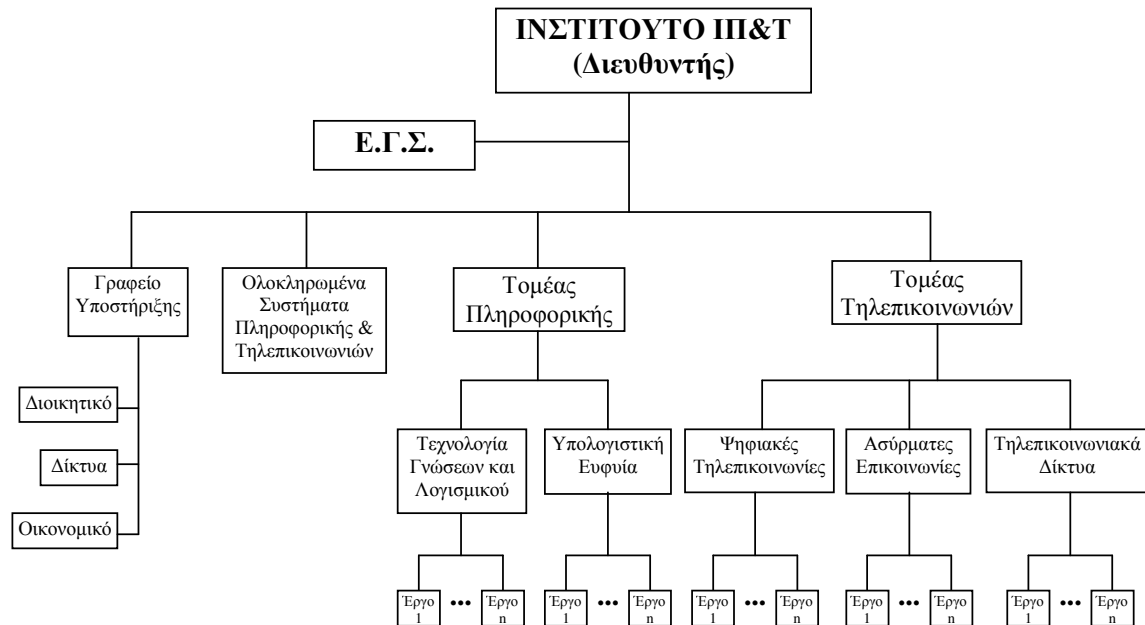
ΙΝΣΤΙΤΟΥΤΟ ΠΠ&Τ
(Διευθυντής)

Ε.Γ.Σ.

Γραφείο Υποστήριξης

Διοικητικό

Δίκτυα

Οικονομικό

Ολοκληρωμένα Συστήματα Πληροφορικής & Τηλεπικοινωνιών

Τομέας Πληροφορικής

Τεχνολογία Γνώσεων και Λογισμικού

Έργο 1 ••• Έργο n

Υπολογιστική Ευφυία

Έργο 1 ••• Έργο n

Τομέας Τηλεπικοινωνιών

Ψηφιακές Τηλεπικοινωνίες

Έργο 1 ••• Έργο n

Ασύρματες Επικοινωνίες

Έργο 1 ••• Έργο n

Τηλεπικοινωνιακά Δίκτυα

Έργο 1 ••• Έργο n